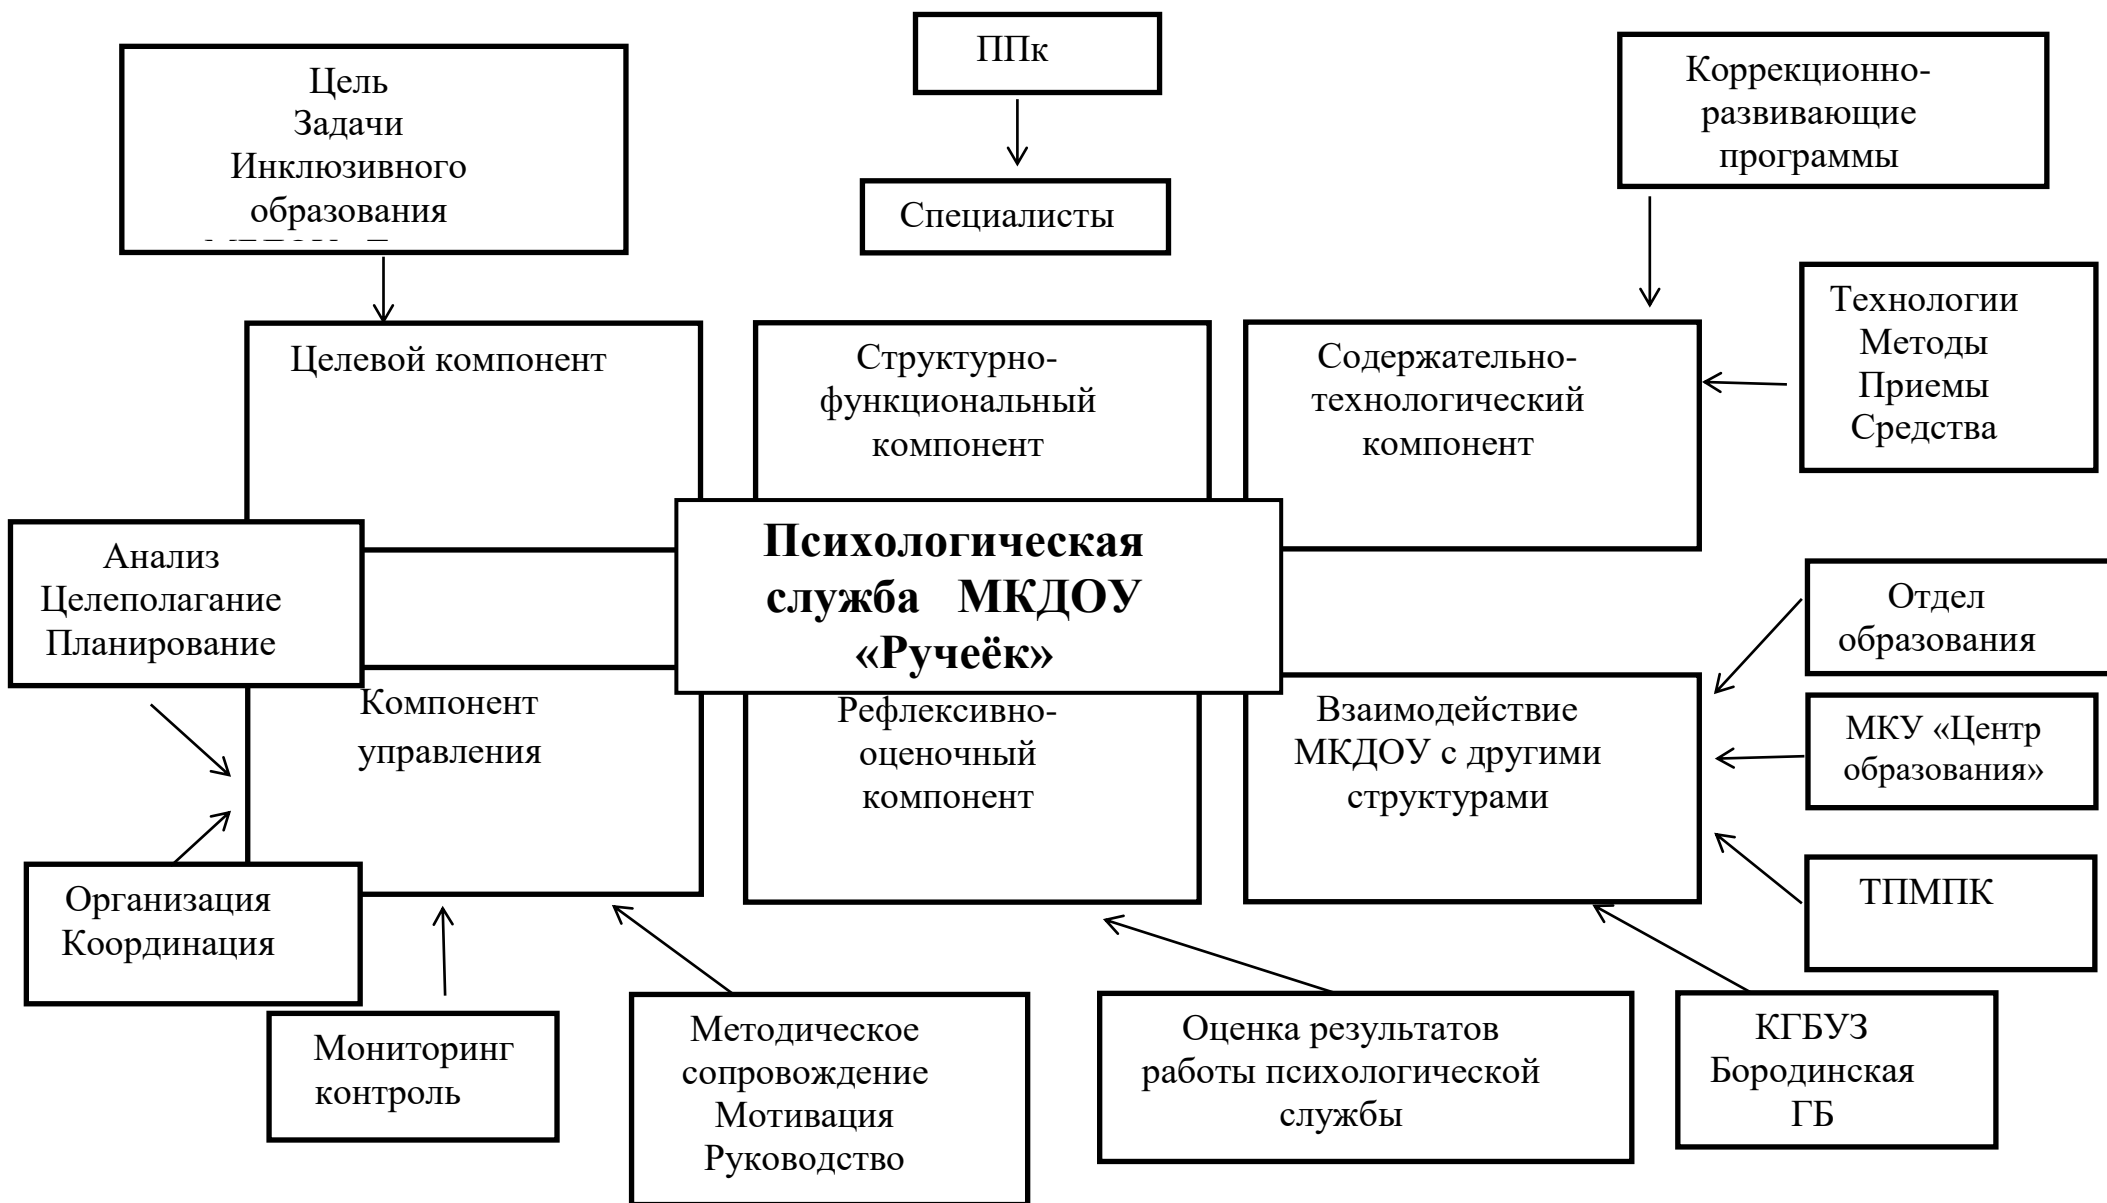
Цель
Задачи
Инклюзивного
образования
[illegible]

ППк

Специалисты

Коррекционно-развивающие программы

Целевой компонент

Структурно-функциональный компонент

Содержательно-технологический компонент

Технологии
Методы
Приемы
Средства

Анализ
Целеполагание
Планирование

Психологическая служба МКДОУ «Ручеёк»

Отдел образования

Компонент управления

Рефлексивно-оценочный компонент

Взаимодействие МКДОУ с другими структурами

МКУ «Центр образования»

ТПМПК

Организация
Координация

Мониторинг
контроль

Методическое сопровождение
Мотивация
Руководство

Оценка результатов работы психологической службы

КГБУЗ
Бородинская
ГБ